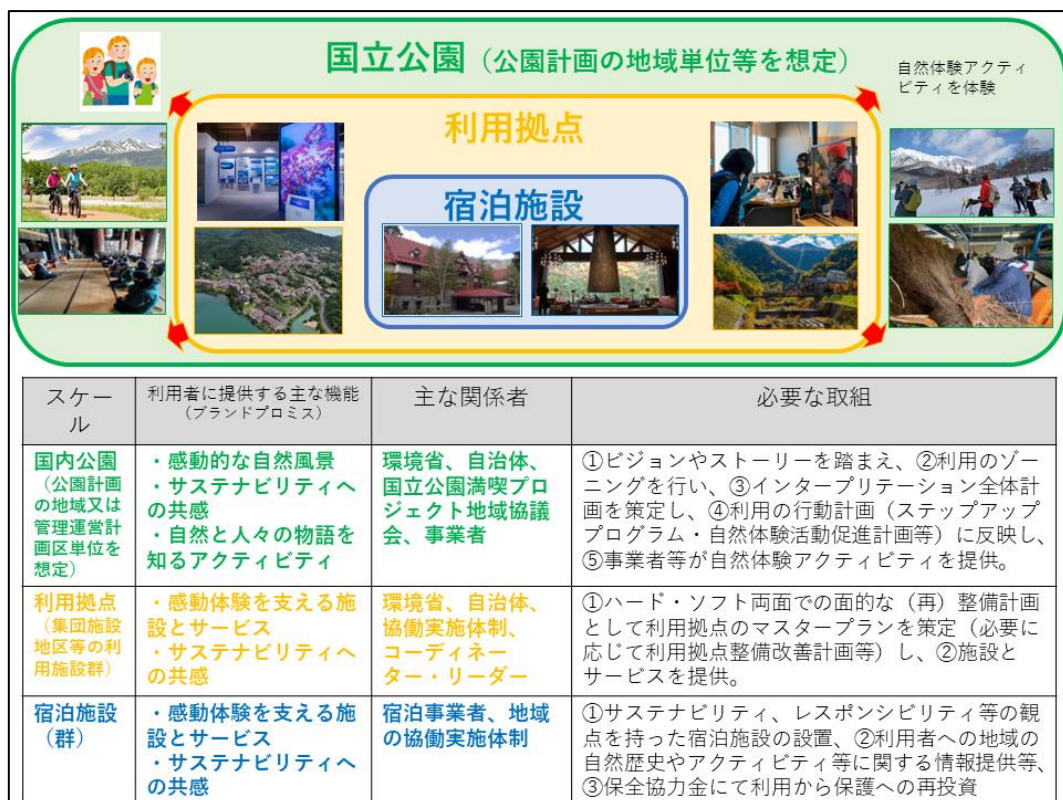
国立公園（公園計画の地域単位等を想定）

自然体験アクティビティを体験

利用拠点

宿泊施設

| スケール | 利用者に提供する主な機能（ブランドプロミス） | 主な関係者 | 必要な取組 |
|---|---|---|---|
| 国内公園（公園計画の地域又は管理運営計画区単位を想定） | ・感動的な自然風景 ・サステナビリティへの共感 ・自然と人々の物語を知るアクティビティ | 環境省、自治体、国立公園満喫プロジェクト地域協議会、事業者 | ①ビジョンやストーリーを踏まえ、②利用のゾーニングを行い、③インタープリテーション全体計画を策定し、④利用の行動計画（ステップアッププログラム・自然体験活動促進計画等）に反映し、⑤事業者等が自然体験アクティビティを提供。 |
| 利用拠点（集団施設地区等の利用施設群） | ・感動体験を支える施設とサービス ・サステナビリティへの共感 | 環境省、自治体、協働実施体制、コーディネーター・リーダー | ①ハード・ソフト両面での面的な（再）整備計画として利用拠点のマスタープランを策定（必要に応じて利用拠点整備改善計画等）し、②施設とサービスを提供。 |
| 宿泊施設（群） | ・感動体験を支える施設とサービス ・サステナビリティへの共感 | 宿泊事業者、地域の協働実施体制 | ①サステナビリティ、レスポンシビリティ等の観点を持った宿泊施設の設置、②利用者への地域の自然歴史やアクティビティ等に関する情報提供等、③保全協力金にて利用から保護への再投資 |